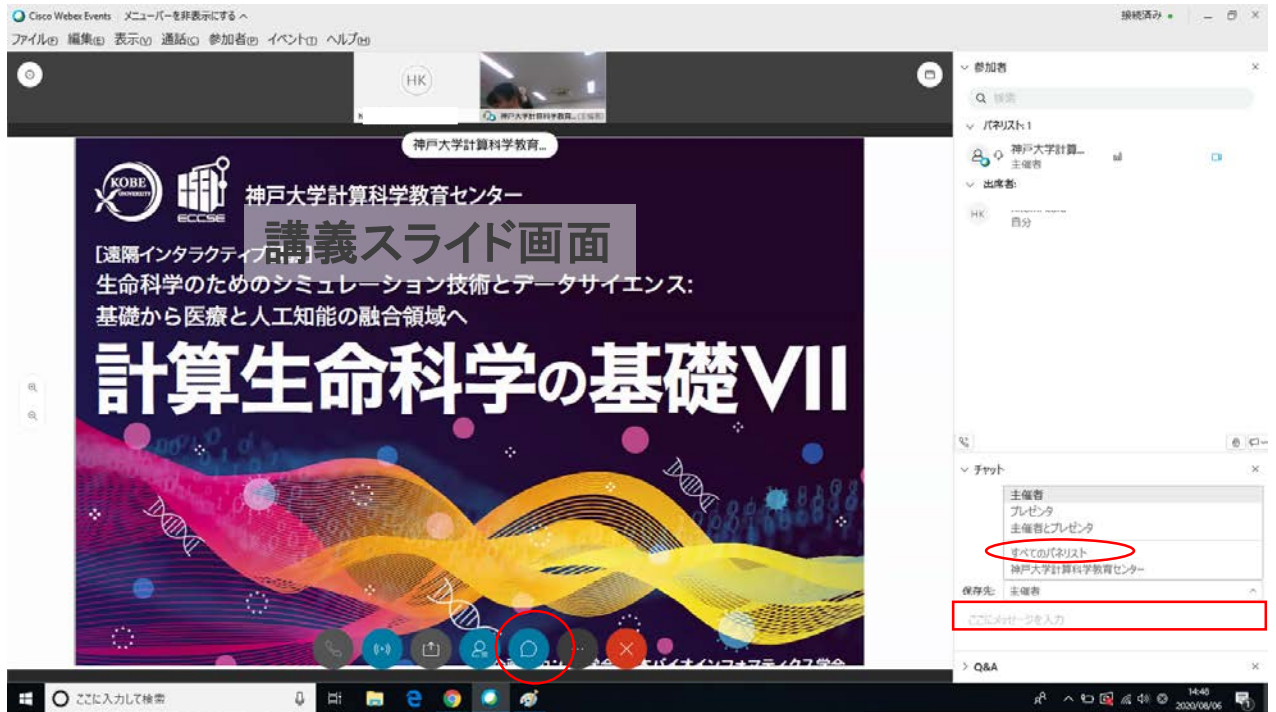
Cisco Webex Events メニューバーを非表示にする ^

接続済み ●

ファイル(F) 編集(E) 表示(V) 通話(C) 参加者(P) イベント(T) ヘルプ(H)

HK

神戸大学計算科学教育... (主催者)

神戸大学計算科学教育...

KOBE UNIVERSITY

ECCSE

神戸大学計算科学教育センター

講義スライド画面

[遠隔インタラクティブ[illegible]]

生命科学のためのシミュレーション技術とデータサイエンス:

基礎から医療と人工知能の融合領域へ

計算生命科学の基礎VII

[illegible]バイオインフォマティクス学会

参加者

検索

パネリスト: 1

神戸大学計算... 主催者

出席者:

HK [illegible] 自分

チャット

主催者

プレゼンタ

主催者とプレゼンタ

すべてのパネリスト

神戸大学計算科学教育センター

保存先: 主催者

ここにメッセージを入力

Q&A

ここに入力して検索

14:48 2020/08/06